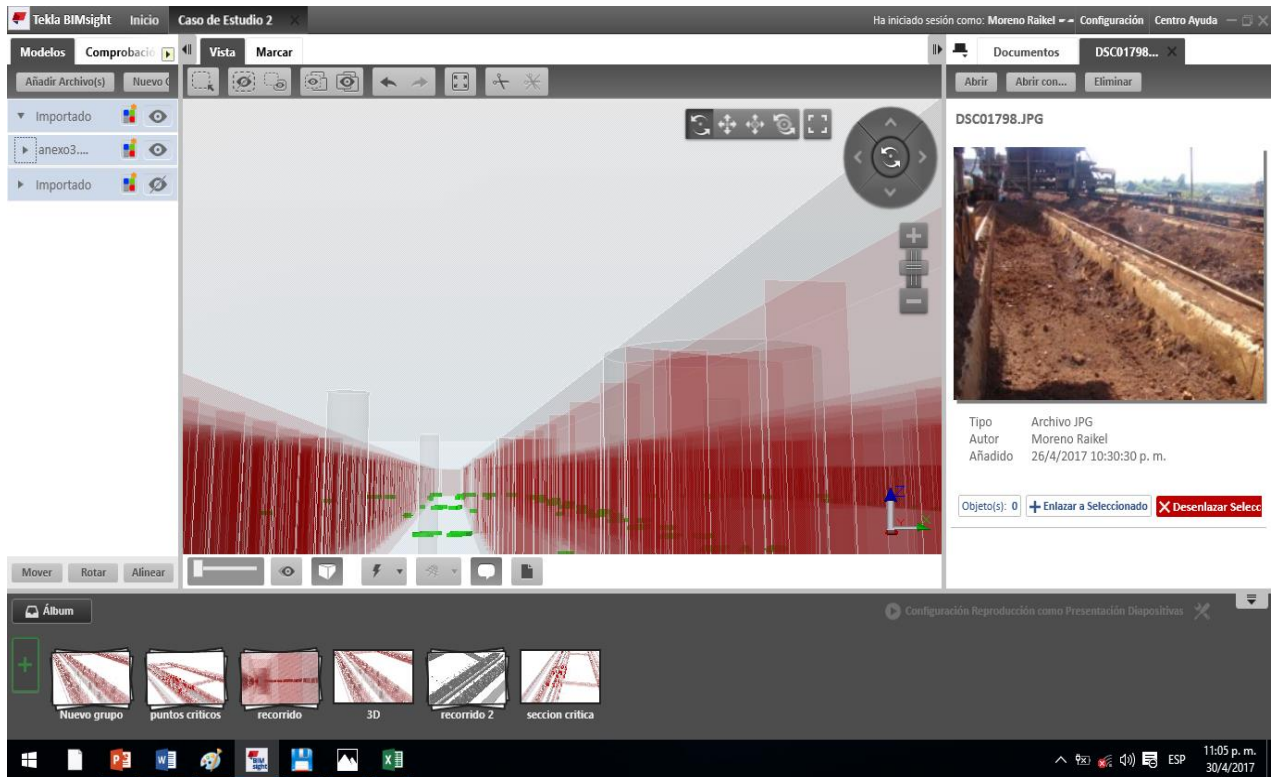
Tekla BIMsight Inicio Caso de Estudio 2

Ha iniciado sesión como: Moreno Raikel Configuración Centro Ayuda

Modelos Comprobació Vista Marcar

Documentos DSC01798...

Añadir Archivo(s) Nuevo

Abrir Abrir con... Eliminar

Importado
anexo3....
Importado

DSC01798.JPG

Tipo Archivo JPG
Autor Moreno Raikel
Añadido 26/4/2017 10:30:30 p. m.

Objeto(s): 0 Enlazar a Seleccionado Desenlazar Selecc

Mover Rotar Alinear

Álbum

Configuración Reproducción como Presentación Diapositivas

Nuevo grupo puntos criticos recorrido 3D recorrido 2 seccion critica

ESP 11:05 p. m. 30/4/2017